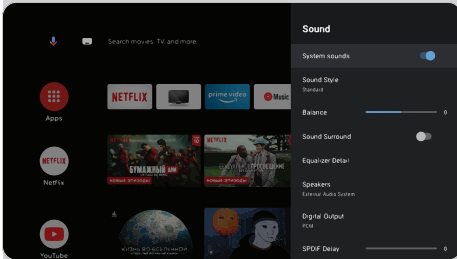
Search movies, TV, and more

Apps

NETFLIX

prime video

Music

Netflix

NETFLIX

БУМАЖНЫЙ ДОМ

НОВЫЕ ЭПИЗОДЫ

НОВЫЕ ЭПИЗОДЫ

YouTube

Sound

System sounds

Sound Style
Standard

Balance
0

Sound Surround

Equalizer Detail

Speakers
External Audio System

Digital Output
PCM

SPDIF Delay
0